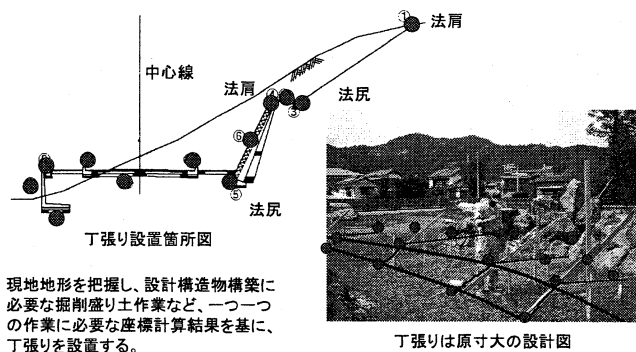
法肩

中心線

法肩

法尻

法尻

①

④

③

⑥

⑤

丁張り設置箇所図

現地地形を把握し、設計構造物構築に必要な掘削盛り土作業など、一つ一つの作業に必要な座標計算結果を基に、丁張りを設置する。

丁張りは原寸大の設計図